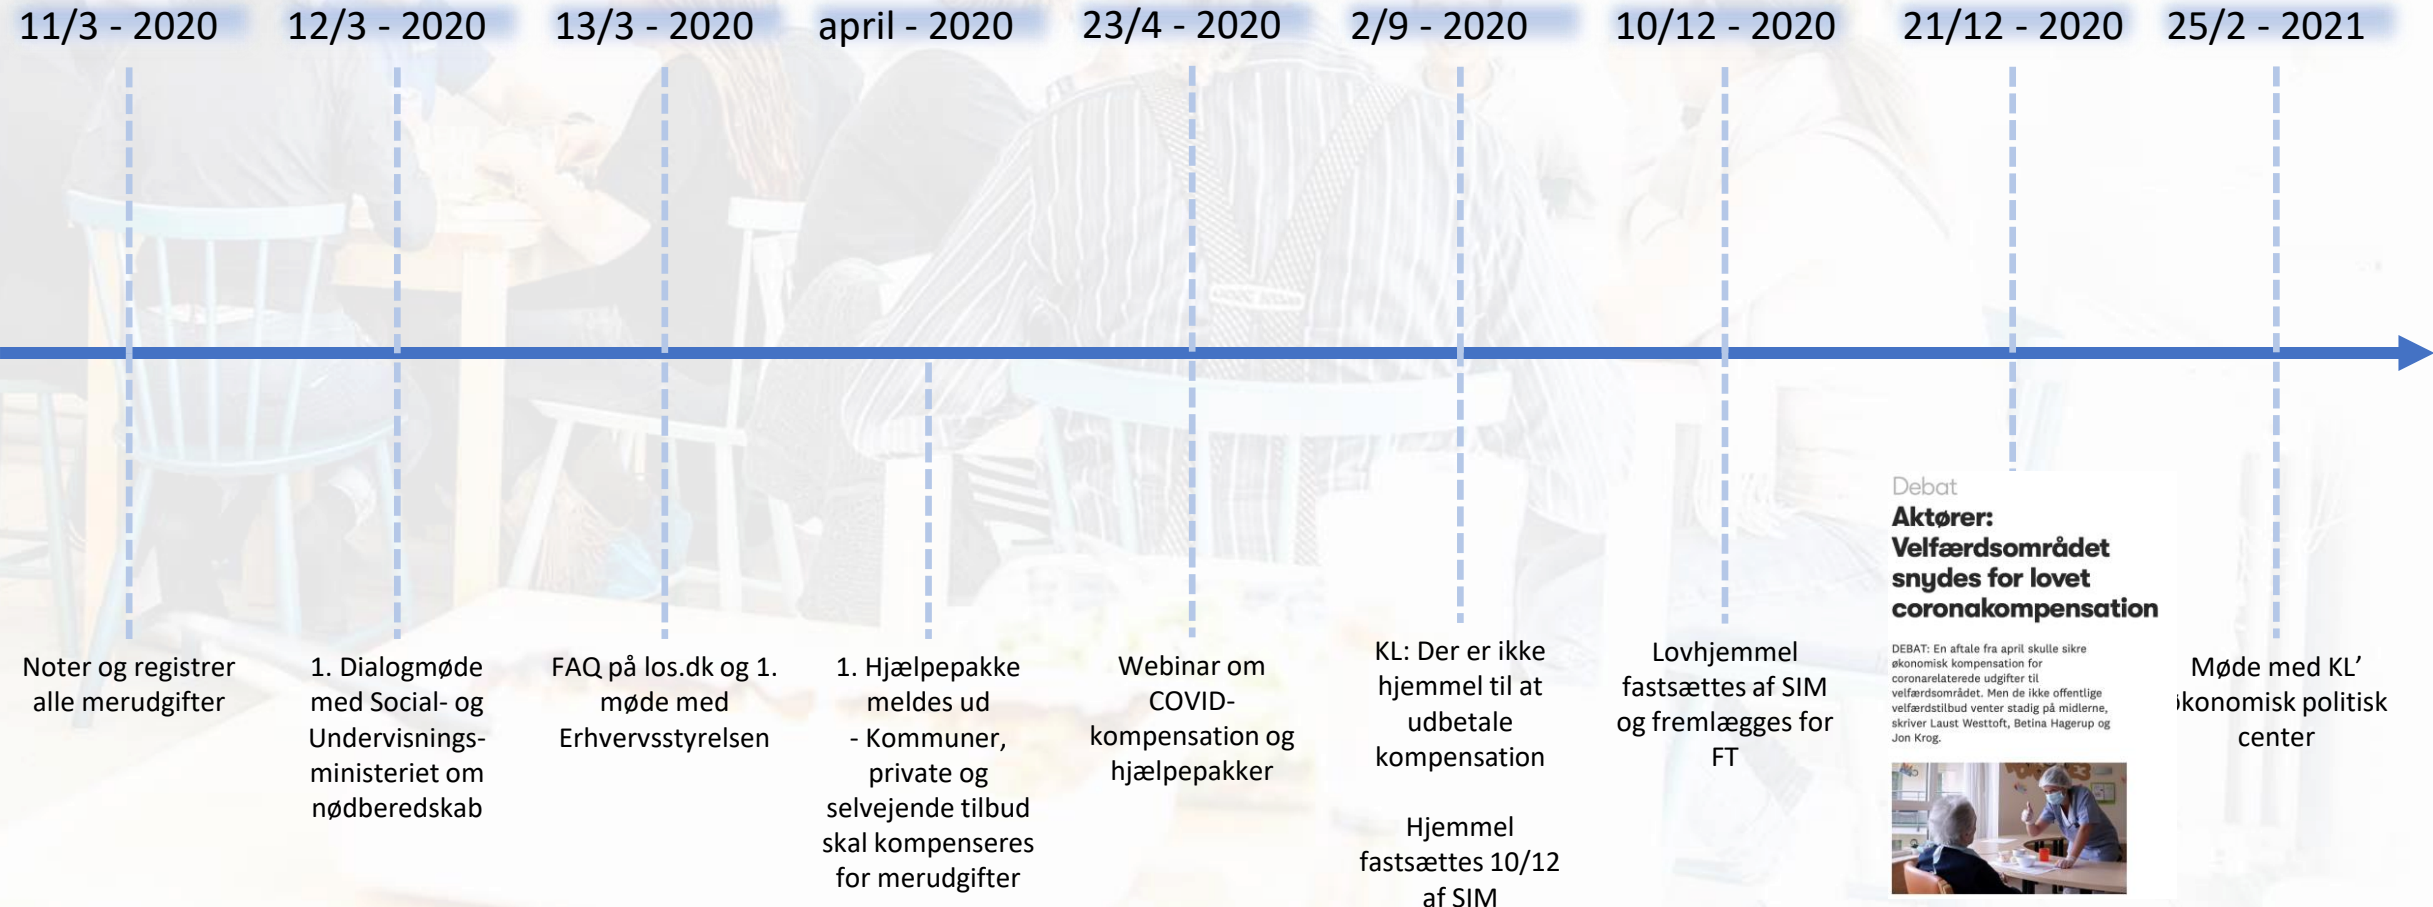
11/3 - 2020

12/3 - 2020

13/3 - 2020

april - 2020

23/4 - 2020

2/9 - 2020

10/12 - 2020

21/12 - 2020

25/2 - 2021

Noter og registrer alle merudgifter

1. Dialogmøde med Social- og Undervisnings-ministeriet om nødberedskab

FAQ på los.dk og 1. møde med Erhvervsstyrelsen

1. Hjælpepakke meldes ud
- Kommuner, private og selvejende tilbud skal kompenseres for merudgifter

Webinar om COVID-kompensation og hjælpepakker

KL: Der er ikke hjemmel til at udbetale kompensation

Hjemmel fastsættes 10/12 af SIM

Lovhjemmel fastsættes af SIM og fremlægges for FT

Debat
Aktører: Velfærdsområdet snydes for lovet coronakompensation

DEBAT: En aftale fra april skulle sikre økonomisk kompensation for coronarelaterede udgifter til velfærdsområdet. Men de ikke offentlige velfærdstilbud venter stadig på midlerne, skriver Laust Westtoft, Betina Hagerup og Jon Krog.

Møde med KL' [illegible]konomisk politisk center